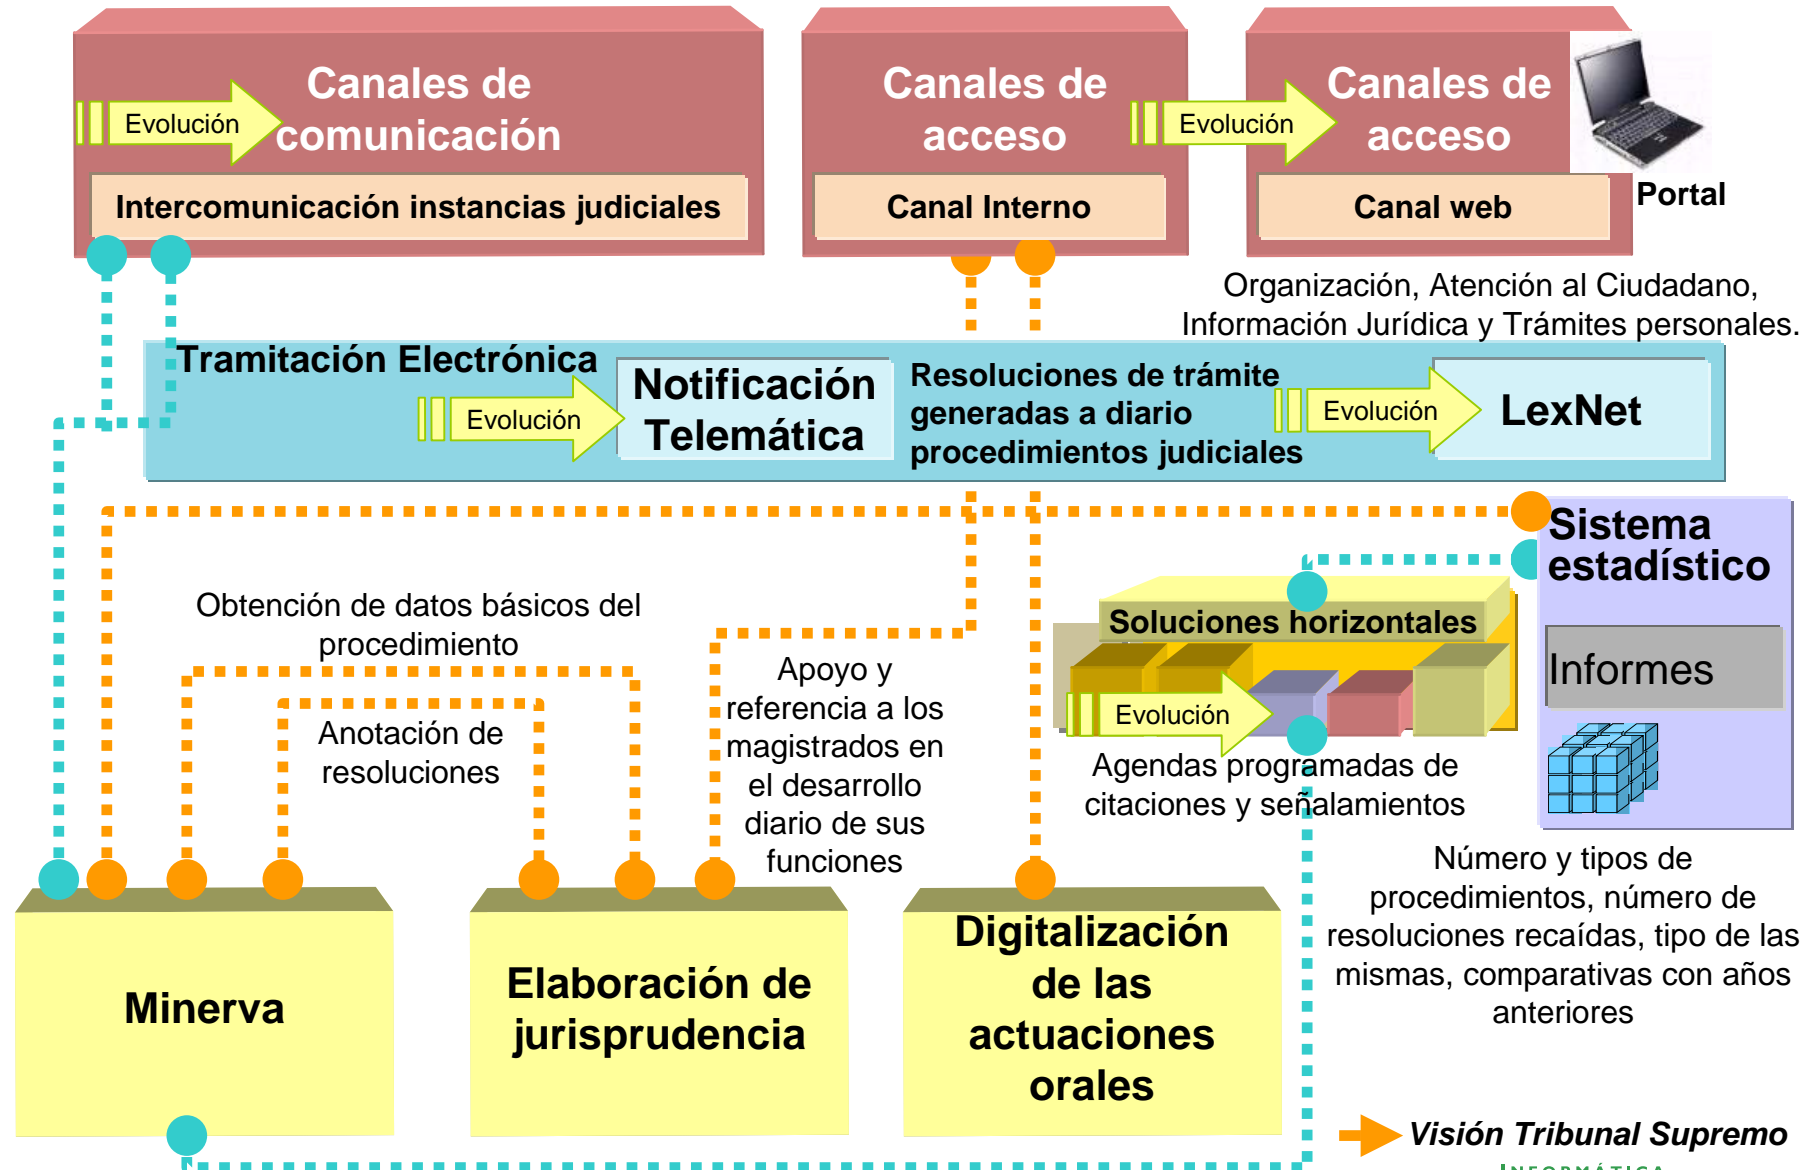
Canales de comunicación

Evolución

Intercomunicación instancias judiciales

Canales de acceso

Evolución

Canal Interno

Canales de acceso

Canal web

Portal

Organización, Atención al Ciudadano, Información Jurídica y Trámites personales.

Tramitación Electrónica

Evolución

Notificación Telemática

Resoluciones de trámite generadas a diario procedimientos judiciales

Evolución

LexNet

Sistema estadístico

Informes

Soluciones horizontales

Evolución

Agendas programadas de citaciones y señalamientos

Obtención de datos básicos del procedimiento

Anotación de resoluciones

Apoyo y referencia a los magistrados en el desarrollo diario de sus funciones

Número y tipos de procedimientos, número de resoluciones recaídas, tipo de las mismas, comparativas con años anteriores

Minerva

Elaboración de jurisprudencia

Digitalización de las actuaciones orales

Visión Tribunal Supremo

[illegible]